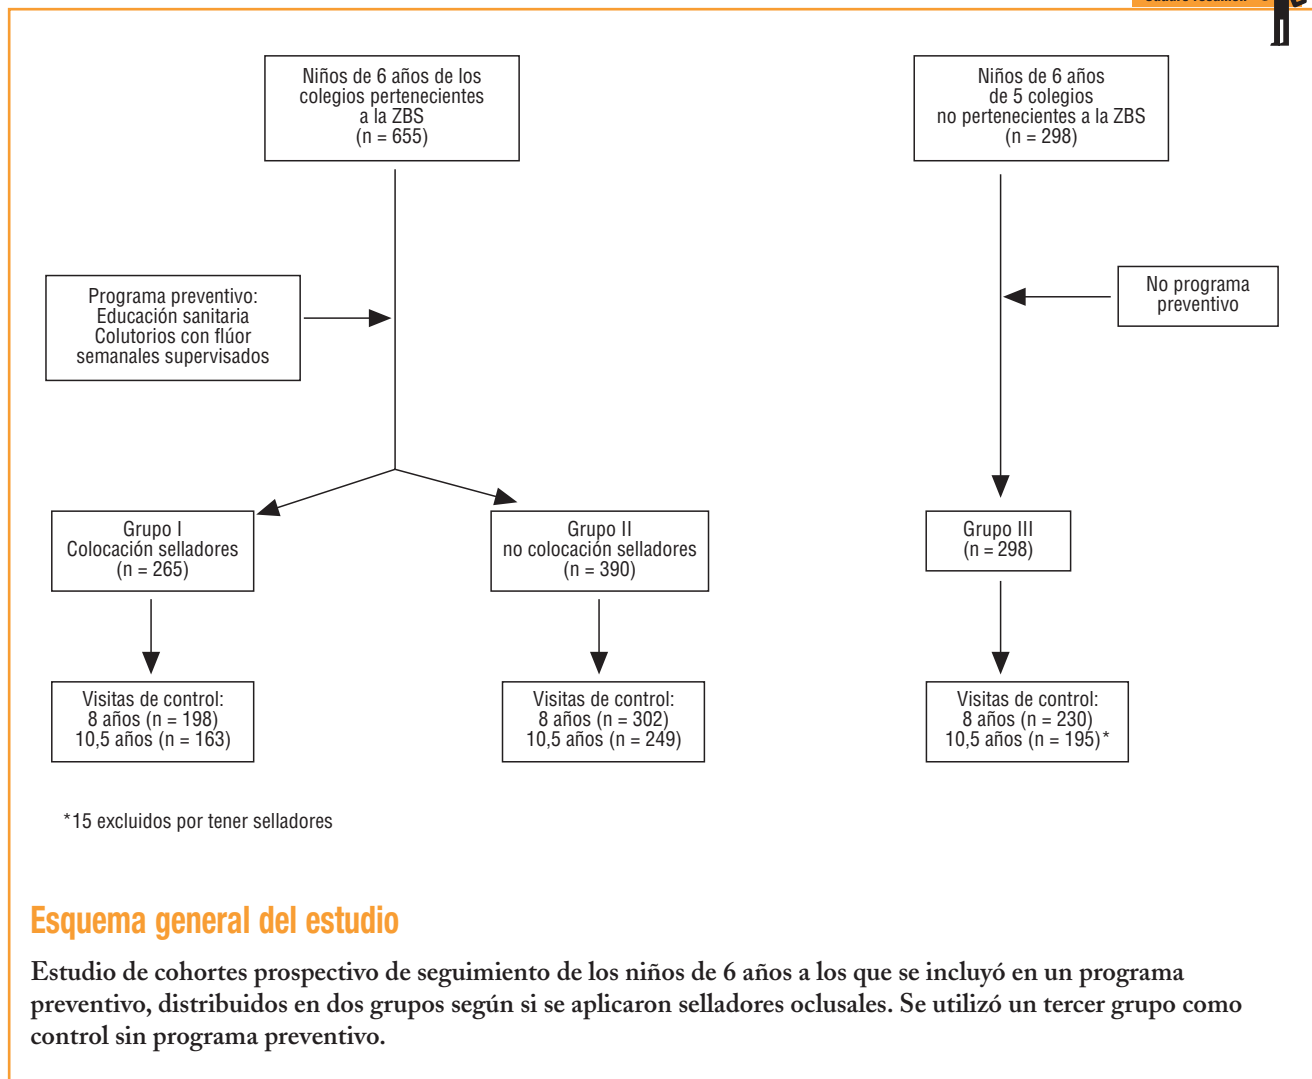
Niños de 6 años de los colegios pertenecientes a la ZBS (n = 655)

Niños de 6 años de 5 colegios no pertenecientes a la ZBS (n = 298)

Programa preventivo: Educación sanitaria Colutorios con flúor semanales supervisados

No programa preventivo

Grupo I Colocación selladores (n = 265)

Grupo II no colocación selladores (n = 390)

Grupo III (n = 298)

Visitas de control: 8 años (n = 198) 10,5 años (n = 163)

Visitas de control: 8 años (n = 302) 10,5 años (n = 249)

Visitas de control: 8 años (n = 230) 10,5 años (n = 195)*

*15 excluidos por tener selladores

Esquema general del estudio

Estudio de cohortes prospectivo de seguimiento de los niños de 6 años a los que se incluyó en un programa preventivo, distribuidos en dos grupos según si se aplicaron selladores oclusales. Se utilizó un tercer grupo como control sin programa preventivo.